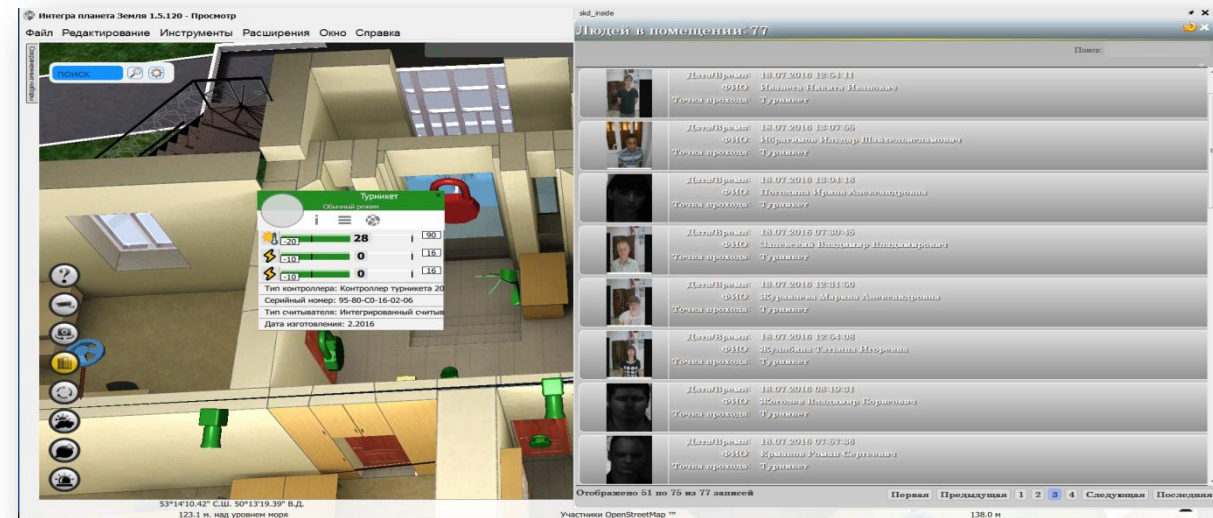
Интегра планета Земля 1.5.120 - Просмотр

Файл Редактирование Инструменты Расширения Окно Справка

Поиск

Турникет
Обычный режим

-20 28 90
-10 0 16
-10 0 16

Тип контроллера: Контроллер турникета 20
Серийный номер: 95-80-C0-16-02-06
Тип считывателя: Интегрированный считыв
Дата изготовления: 2.2016

53°14'10.42" С.Ш. 50°13'19.39" В.Д.
123.1 м. над уровнем моря

Участники OpenStreetMap ™

138.0 м

skd_inside

Людей в помещении: 77

Поиск:

Дата/Время: 18.07.2016 12:54:11
ФИО: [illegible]
Точка прохода: Турникет

Дата/Время: 18.07.2016 13:07:55
ФИО: Ибрагимов Ильдар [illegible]
Точка прохода: Турникет

Дата/Время: 18.07.2016 13:04:18
ФИО: Погодина Ирина Александровна
Точка прохода: Турникет

Дата/Время: 18.07.2016 07:30:45
ФИО: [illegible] Владимир Владимирович
Точка прохода: Турникет

Дата/Время: 18.07.2016 12:31:50
ФИО: Журавлева Марина Александровна
Точка прохода: Турникет

Дата/Время: 18.07.2016 12:54:08
ФИО: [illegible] Татьяна Игоревна
Точка прохода: Турникет

Дата/Время: 18.07.2016 08:10:31
ФИО: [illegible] Владимир Борисович
Точка прохода: Турникет

Дата/Время: 18.07.2016 07:57:36
ФИО: Ермаков Роман Сергеевич
Точка прохода: Турникет

Отображено 51 по 75 из 77 записей

Первая Предыдущая 1 2 3 4 Следующая Последняя